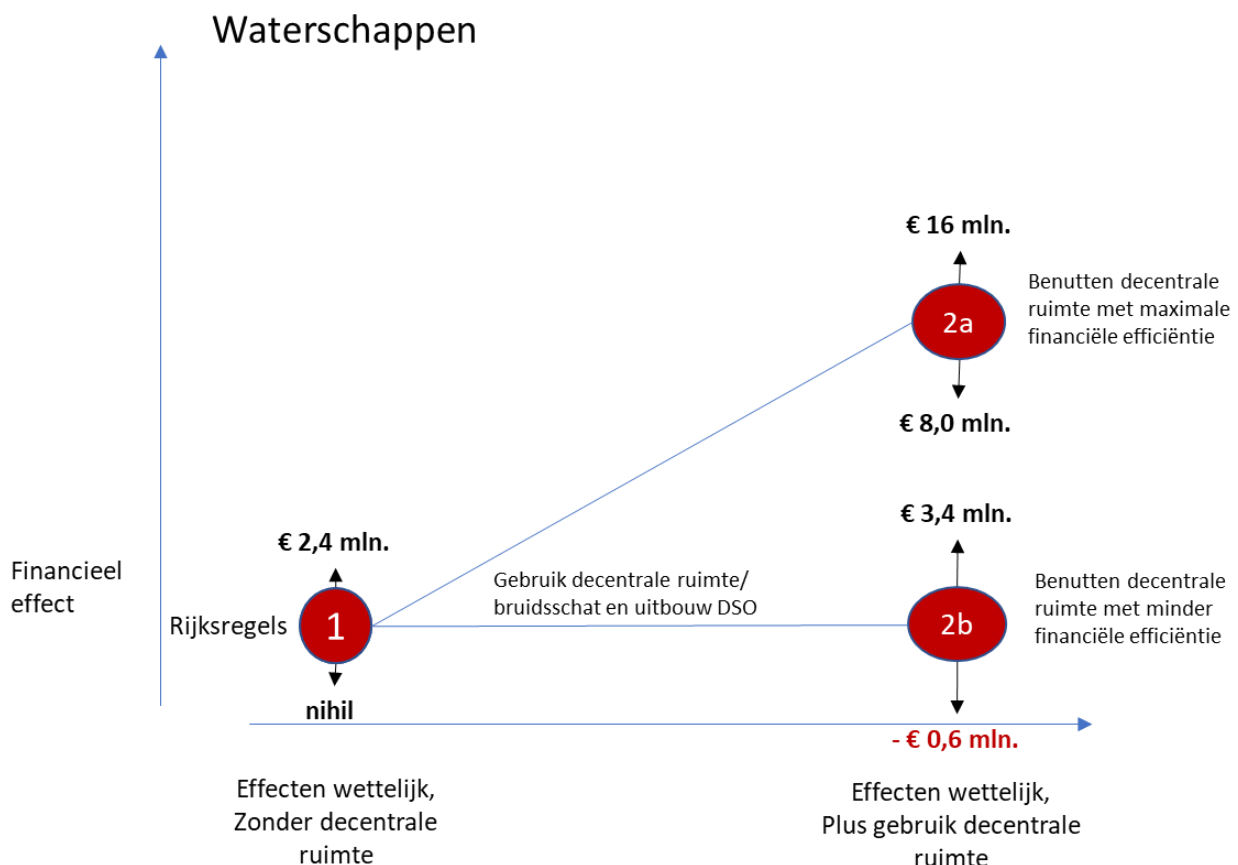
Waterschappen

€ 16 mln.

Benutten decentrale ruimte met maximale financiële efficiëntie

2a

€ 8,0 mln.

€ 3,4 mln.

€ 2,4 mln.

Financieel effect

Gebruik decentrale ruimte/ bruidsschat en uitbouw DSO

Benutten decentrale ruimte met minder financiële efficiëntie

Rijksregels

1

2b

nihil

- € 0,6 mln.

Effecten wettelijk, Zonder decentrale ruimte

Effecten wettelijk, Plus gebruik decentrale ruimte